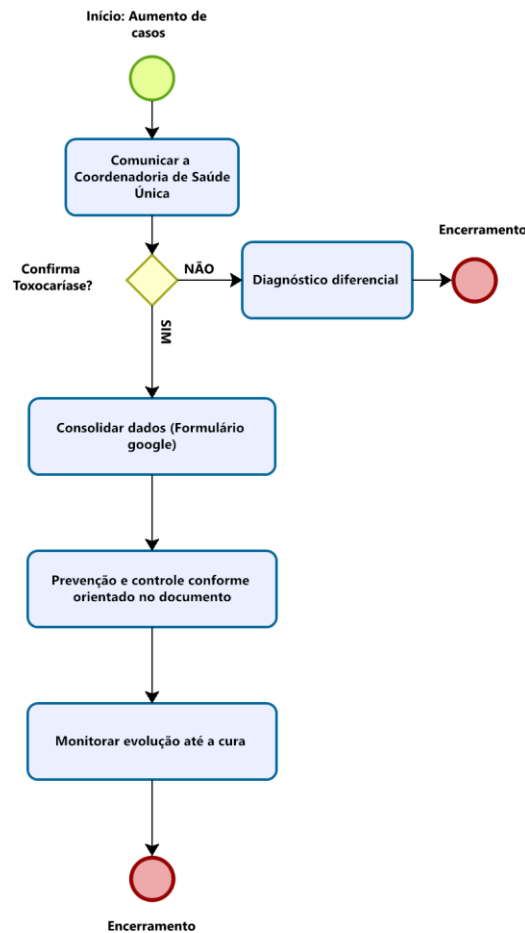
Início: Aumento de casos

Comunicar a Coordenadoria de Saúde Única

Confirma Toxocaríase?

NÃO

Diagnóstico diferencial

Encerramento

SIM

Consolidar dados (Formulário google)

Prevenção e controle conforme orientado no documento

Monitorar evolução até a cura

Encerramento